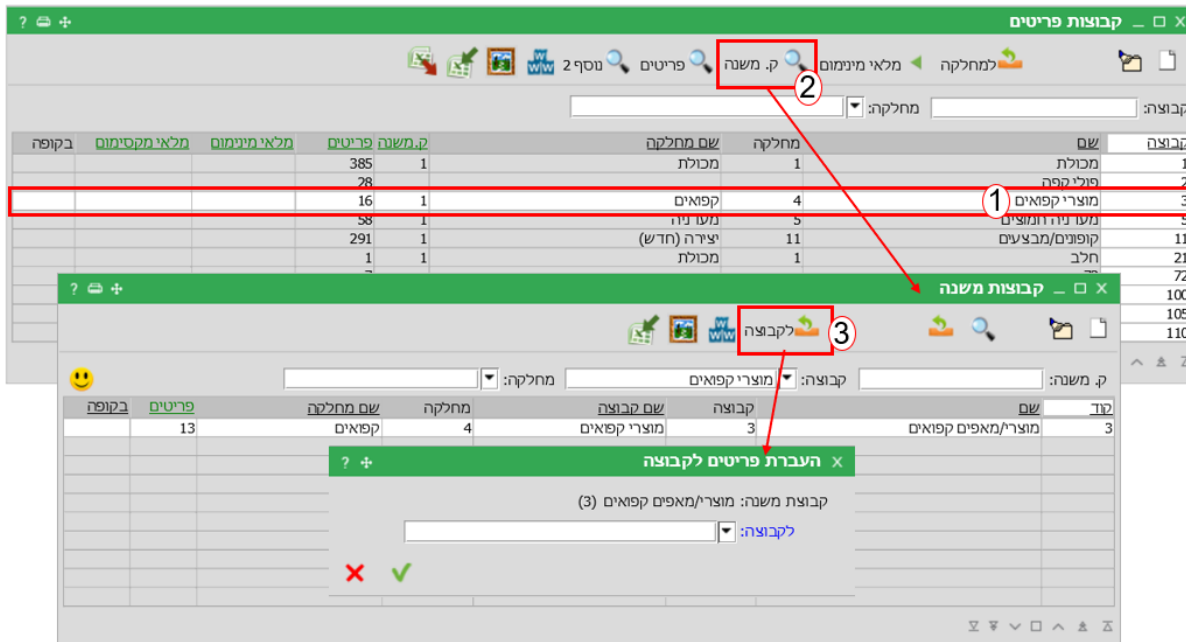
קבוצות פריטים

למחלקה
מלאי מינימום
ק. משנה
פריטים
נוסף 2

קבוצה:
מחלקה:

| קבוצה | שם | מחלקה | שם מחלקה | ק.משנה | פריטים | מלאי מינימום | מלאי מקסימום | בקופה |
|---|---|---|---|---|---|---|---|---|
| 1 | מכולת | 1 | מכולת | 1 | 385 | | | |
| 2 | פולי קפה | | | | 28 | | | |
| 3 | מוצרי קפאים | 4 | קפאים | 1 | 16 | | | |
| 5 | מעו ניה חומצים | 5 | מעו ניה | 1 | 58 | | | |
| 11 | קופונים/מבצעים | 11 | יצירה (חדש) | 1 | 291 | | | |
| 21 | חלב | 1 | מכולת | 1 | 1 | | | |
| 72 | | | | | | | | |
| 100 | | | | | | | | |
| 105 | | | | | | | | |
| 110 | | | | | | | | |

1
2

קבוצות משנה

לקבוצה
3

ק. משנה:
קבוצה:
מוצרי קפאים
מחלקה:

| קוד | שם | קבוצה | שם קבוצה | מחלקה | שם מחלקה | פריטים | בקופה |
|---|---|---|---|---|---|---|---|
| 3 | מוצרי/מאפים קפואים | 3 | מוצרי קפאים | 4 | קפאים | 13 | |

העברת פריטים לקבוצה

קבוצת משנה: מוצרי/מאפים קפואים (3)
לקבוצה: